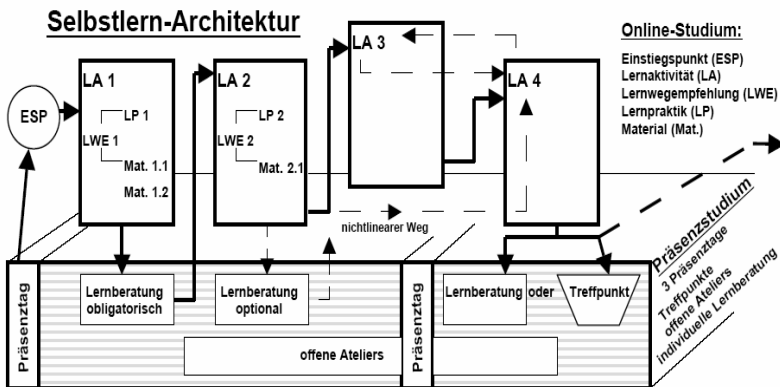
Selbstlern-Architektur

Online-Studium:
Einstiegspunkt (ESP)
Lernaktivität (LA)
Lernwegempfehlung (LWE)
Lernpraktik (LP)
Material (Mat.)

ESP

LA 1
LP 1
LWE 1
Mat. 1.1
Mat. 1.2

LA 2
LP 2
LWE 2
Mat. 2.1

LA 3

LA 4

nichtlinearer Weg

Präsenzstudium
3 Präsenztage
Treffpunkte
offene Ateliers
individuelle Lernberatung

Präsenztag
Lernberatung obligatorisch
Lernberatung optional
offene Ateliers

Präsenztag
Lernberatung oder Treffpunkt